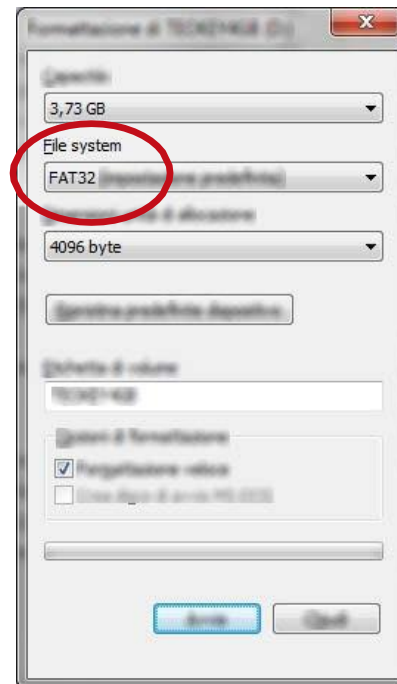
Formattazione di TECKEY4GB (D:)

Capacità:

3,73 GB

File system

FAT32 (impostazione predefinita)

Dimensioni unità di allocazione

4096 byte

Ripristina predefiniti dispositivo

Etichetta di volume

TECKEY4GB

Opzioni di formattazione

Formattazione veloce

Crea disco di avvio MS-DOS

Avvia

Chiudi